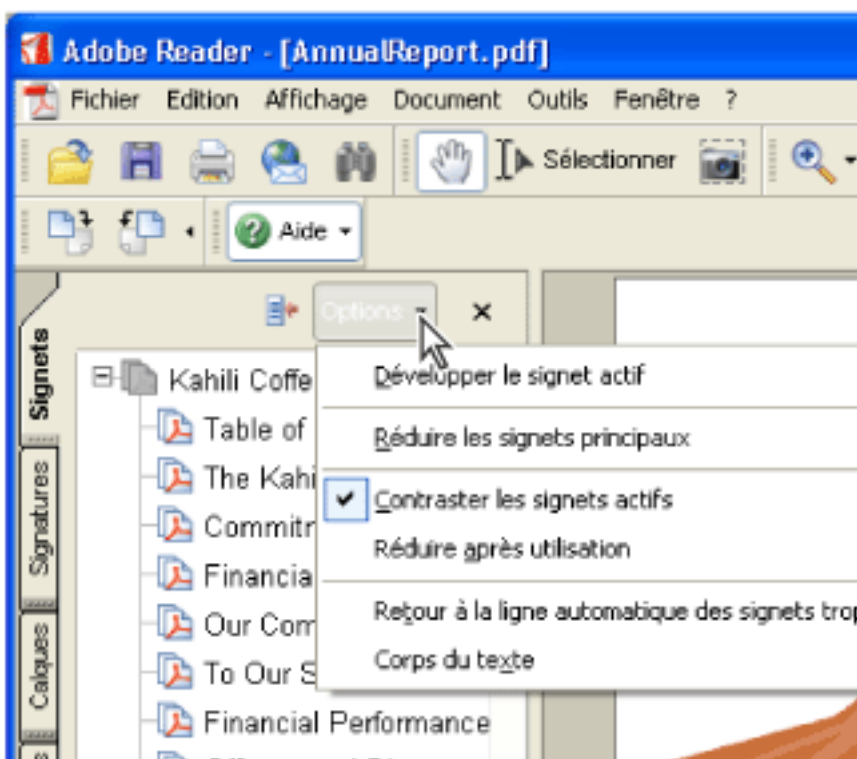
Adobe Reader - [AnnualReport.pdf]

Fichier Edition Affichage Document Outils Fenêtre ?

Sélectionner

Aide

Options

Signets

Signatures

Calques

Kahili Coffe

Table of

The Kahi

Commitr

Financia

Our Com

To Our S

Financial Performance

Développer le signet actif

Réduire les signets principaux

Contraster les signets actifs

Réduire après utilisation

Retour à la ligne automatique des signets trop

Corps du texte